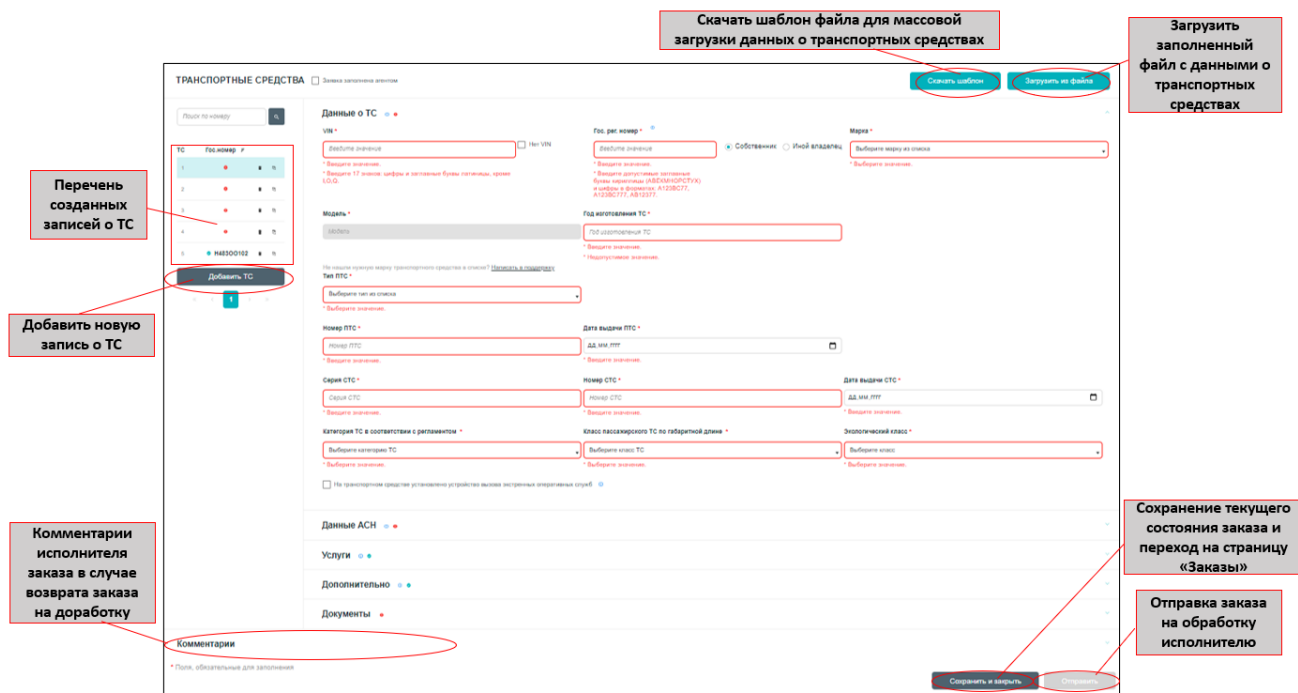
Скачать шаблон файла для массовой загрузки данных о транспортных средствах

Загрузить заполненный файл с данными о транспортных средствах

ТРАНСПОРТНЫЕ СРЕДСТВА Заявка заполнена агентом

Скачать шаблон Загрузить из файла

Поиск по номеру

| ТС | Гос.номер | # | | |
|---|---|---|---|---|
| 1 | | | | |
| 2 | | | | |
| 3 | | | | |
| 4 | | | | |
| 5 | Н483ОО102 | | | |

Добавить ТС

1

Перечень созданных записей о ТС

Добавить новую запись о ТС

Данные о ТС

VIN * Нет VIN
Введите значение
* Введите значение.
* Введите 17 знаков: цифры и заглавные буквы латиницы, кроме I,O,Q.

Гос. рег. номер *
Введите значение
Собственник Иной владелец
* Введите значение.
* Введите допустимые заглавные буквы кириллицы (АВЕКМНОРСТУХ) и цифры в форматах: А123ВС77, А123ВС777, АВ12377.

Марка *
Выберите марку из списка
* Выберите значение.

Модель *
Модель

Год изготовления ТС *
Год изготовления ТС
* Введите значение.
* Недопустимое значение.

Не нашли нужную марку транспортного средства в списке? Написать в поддержку

Тип ПТС *
Выберите тип из списка
* Выберите значение.

Номер ПТС *
Номер ПТС
* Введите значение.

Дата выдачи ПТС *
дд.мм.гггг
* Введите значение.

Серия СТС *
Серия СТС
* Введите значение.

Номер СТС *
Номер СТС
* Введите значение.

Дата выдачи СТС *
дд.мм.гггг
* Введите значение.

Категория ТС в соответствии с регламентом *
Выберите категорию ТС
* Выберите значение.

Класс пассажирского ТС по габаритной длине *
Выберите класс ТС
* Выберите значение.

Экологический класс *
Выберите класс
* Выберите значение.

На транспортном средстве установлено устройство вызова экстренных оперативных служб

Данные АСН

Услуги

Дополнительно

Документы

Комментарии

* Поля, обязательные для заполнения

Сохранить и закрыть Отправить

Комментарии исполнителя заказа в случае возврата заказа на доработку

Сохранение текущего состояния заказа и переход на страницу «Заказы»

Отправка заказа на обработку исполнителю